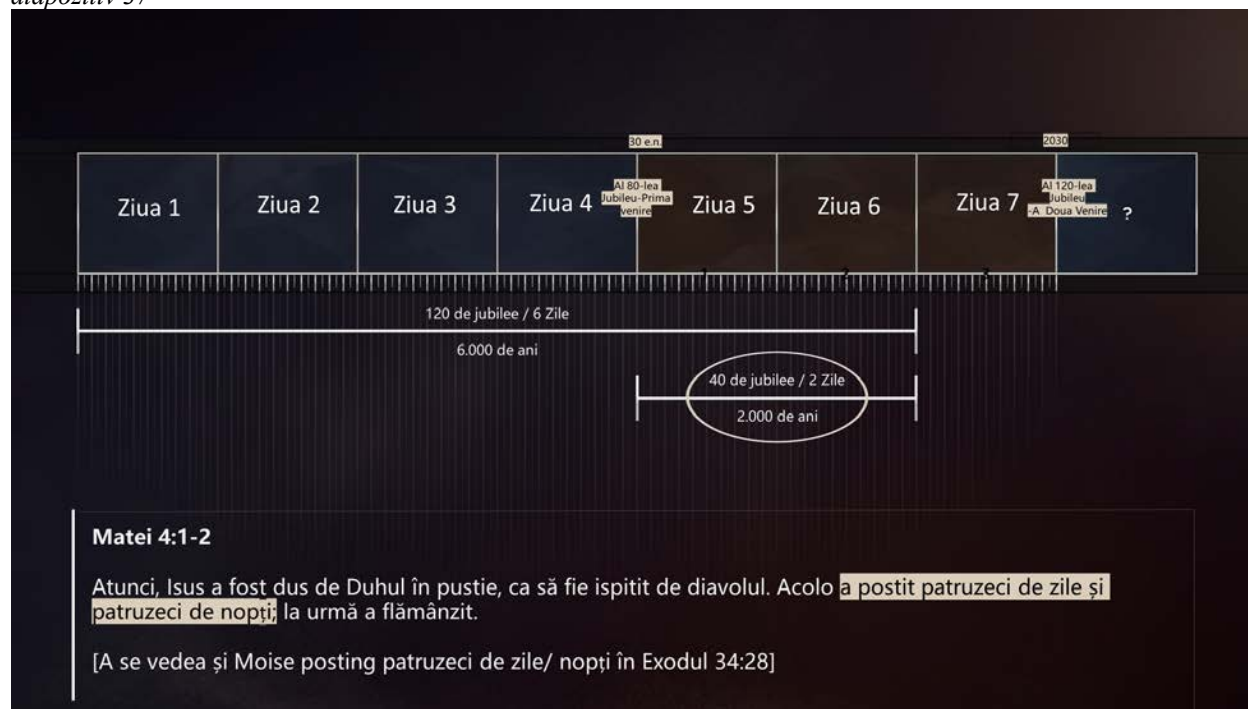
diapozitiv 37

30 e.n.

2030

Ziua 1

Ziua 2

Ziua 3

Ziua 4

Al 80-lea Jubileu-Prima venire

Ziua 5

Ziua 6

Ziua 7

Al 120-lea Jubileu -A Doua Venire

?

1

2

3

120 de jubilee / 6 Zile

6.000 de ani

40 de jubilee / 2 Zile

2.000 de ani

Matei 4:1-2

Atunci, Isus a fost dus de Duhul în pustie, ca să fie ispitit de diavolul. Acolo a postit patruzeci de zile și patruzeci de nopți; la urmă a flămânzit.

[A se vedea și Moise posting patruzeci de zile/ nopți în Exodul 34:28]